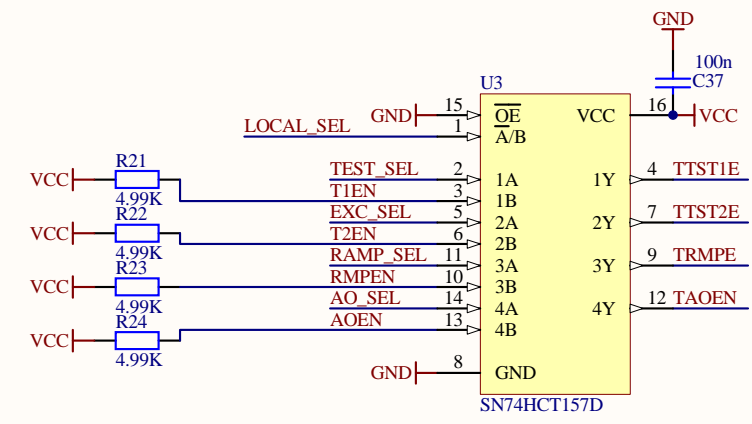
GND
100n
C37
U3
GND 15 $\overline{OE}$ VCC 16 VCC
LOCAL_SEL 1 $\overline{A}$/B
VCC R21 4.99K TEST_SEL 2 1A 1Y 4 TTST1E
T1EN 3 1B
VCC R22 4.99K EXC_SEL 5 2A 2Y 7 TTST2E
T2EN 6 2B
VCC R23 4.99K RAMP_SEL 11 3A 3Y 9 TRMPE
RMPEN 10 3B
VCC R24 4.99K AO_SEL 14 4A 4Y 12 TAOEN
AOEN 13 4B
GND 8 GND
SN74HCT157D